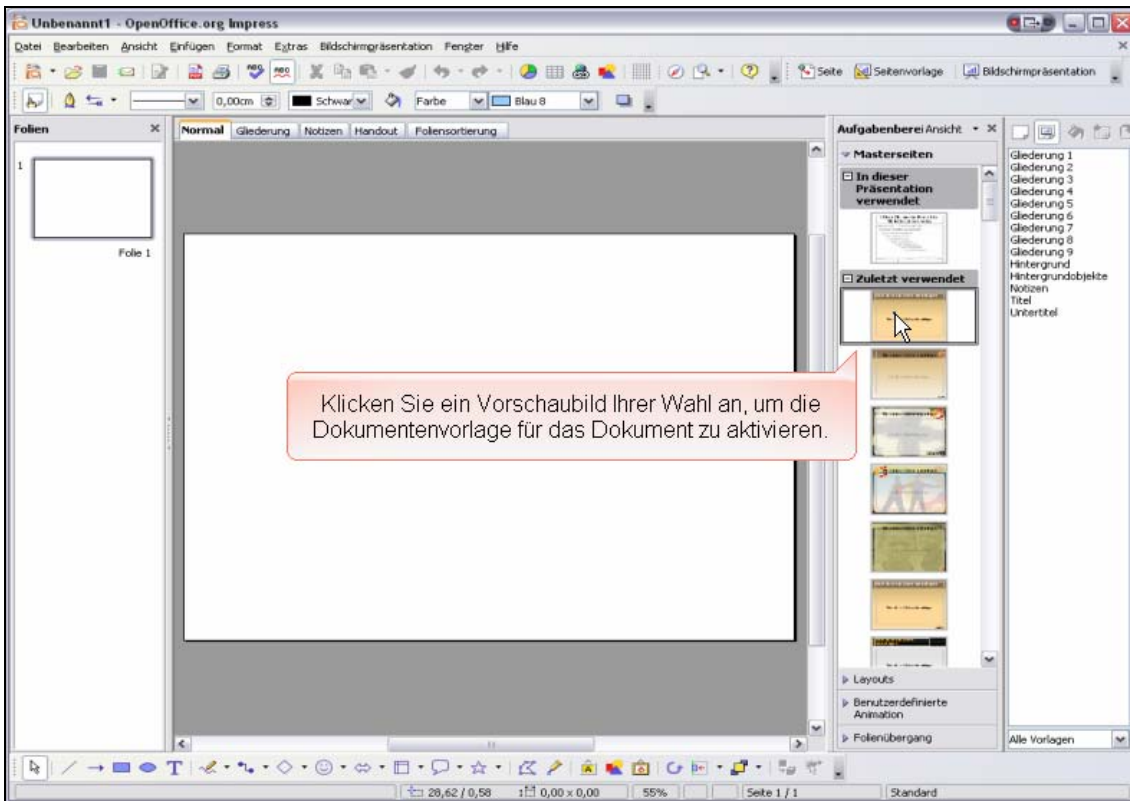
Unbenannt1 - OpenOffice.org Impress

Datei Bearbeiten Ansicht Einfügen Format Extras Bildschirmpräsentation Fenster Hilfe

Seite Seitenvorlage Bildschirmpräsentation

0,00cm Schwarz Farbe Blau 8

Folien

1

Folie 1

Normal Gliederung Notizen Handout Foliensortierung

Klicken Sie ein Vorschaubild Ihrer Wahl an, um die Dokumentenvorlage für das Dokument zu aktivieren.

Aufgabenbereich Ansicht

Masterseiten

In dieser Präsentation verwendet

Zuletzt verwendet

Layouts

Benutzerdefinierte Animation

Folienübergang

Gliederung 1
Gliederung 2
Gliederung 3
Gliederung 4
Gliederung 5
Gliederung 6
Gliederung 7
Gliederung 8
Gliederung 9
Hintergrund
Hintergrundobjekte
Notizen
Titel
Untertitel

Alle Vorlagen

28,62 / 0,58 0,00 x 0,00 55% Seite 1 / 1 Standard